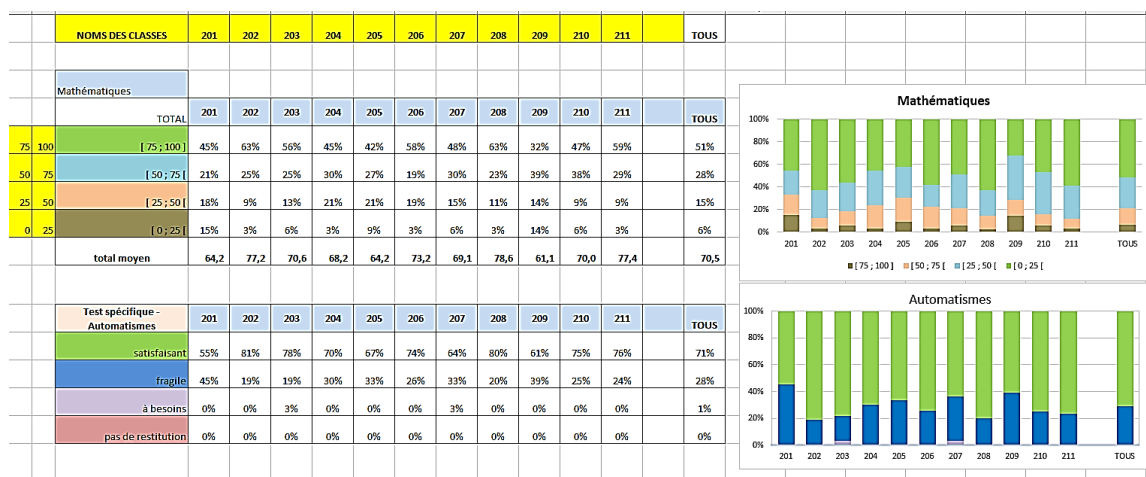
| | | NOMS DES CLASSES | 201 | 202 | 203 | 204 | 205 | 206 | 207 | 208 | 209 | 210 | 211 | | TOUS |
|---|---|---|---|---|---|---|---|---|---|---|---|---|---|---|---|

| | | Mathématiques TOTAL | 201 | 202 | 203 | 204 | 205 | 206 | 207 | 208 | 209 | 210 | 211 | | TOUS |
|---|---|---|---|---|---|---|---|---|---|---|---|---|---|---|---|
| 75 | 100 | [ 75 ; 100 ] | 45% | 63% | 56% | 45% | 42% | 58% | 48% | 63% | 32% | 47% | 59% | | 51% |
| 50 | 75 | [ 50 ; 75 [ | 21% | 25% | 25% | 30% | 27% | 19% | 30% | 23% | 39% | 38% | 29% | | 28% |
| 25 | 50 | [ 25 ; 50 [ | 18% | 9% | 13% | 21% | 21% | 19% | 15% | 11% | 14% | 9% | 9% | | 15% |
| 0 | 25 | [ 0 ; 25 [ | 15% | 3% | 6% | 3% | 9% | 3% | 6% | 3% | 14% | 6% | 3% | | 6% |
| | | total moyen | 64,2 | 77,2 | 70,6 | 68,2 | 64,2 | 73,2 | 69,1 | 78,6 | 61,1 | 70,0 | 77,4 | | 70,5 |

| Test spécifique - Automatismes | 201 | 202 | 203 | 204 | 205 | 206 | 207 | 208 | 209 | 210 | 211 | | TOUS |
|---|---|---|---|---|---|---|---|---|---|---|---|---|---|
| satisfaisant | 55% | 81% | 78% | 70% | 67% | 74% | 64% | 80% | 61% | 75% | 76% | | 71% |
| fragile | 45% | 19% | 19% | 30% | 33% | 26% | 33% | 20% | 39% | 25% | 24% | | 28% |
| à besoins | 0% | 0% | 3% | 0% | 0% | 0% | 3% | 0% | 0% | 0% | 0% | | 1% |
| pas de restitution | 0% | 0% | 0% | 0% | 0% | 0% | 0% | 0% | 0% | 0% | 0% | | 0% |

Mathématiques
100% 80% 60% 40% 20% 0%
201 202 203 204 205 206 207 208 209 210 211 TOUS
[ 75 ; 100 ] [ 50 ; 75 [ [ 25 ; 50 [ [ 0 ; 25 [

Automatismes
100% 80% 60% 40% 20% 0%
201 202 203 204 205 206 207 208 209 210 211 TOUS